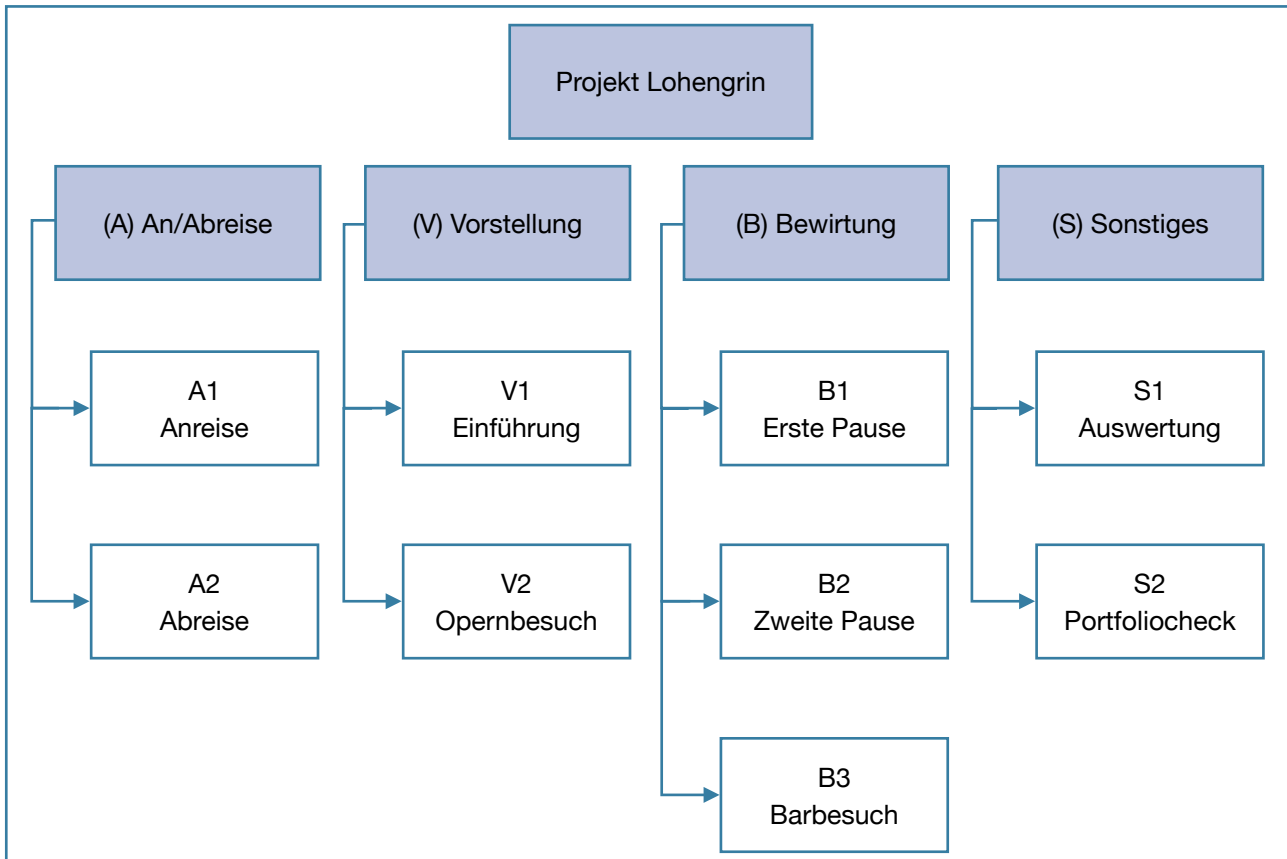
Projekt Lohengrin

(A) An/Abreise

A1
Anreise

A2
Abreise

(V) Vorstellung

V1
Einführung

V2
Opernbesuch

(B) Bewirtung

B1
Erste Pause

B2
Zweite Pause

B3
Barbesuch

(S) Sonstiges

S1
Auswertung

S2
Portfoliocheck